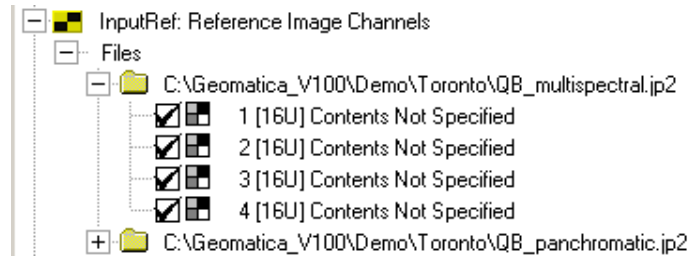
InputRef: Reference Image Channels
Files
C:\Geomatica_V100\Demo\Toronto\QB_multispectral.jp2
1 [16U] Contents Not Specified
2 [16U] Contents Not Specified
3 [16U] Contents Not Specified
4 [16U] Contents Not Specified
C:\Geomatica_V100\Demo\Toronto\QB_panchromatic.jp2